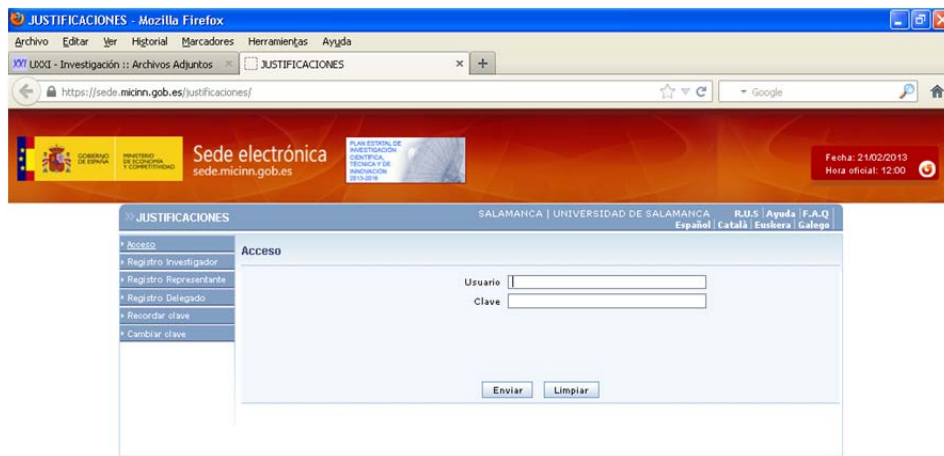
JUSTIFICACIONES - Mozilla Firefox

Archivo Editar Ver Historial Marcadores Herramientas Ayuda

UXXI - Investigación :: Archivos Adjuntos × JUSTIFICACIONES × +

https://sede.micinn.gob.es/justificaciones/

Google

GOBIERNO DE ESPAÑA MINISTERIO DE ECONOMÍA Y COMPETITIVIDAD

Sede electrónica
sede.micinn.gob.es

PLAN ESTATAL DE INVESTIGACIÓN CIENTÍFICA, TÉCNICA Y DE INNOVACIÓN 2013-2016

Fecha: 21/02/2013
Hora oficial: 12:00

» JUSTIFICACIONES

SALAMANCA | UNIVERSIDAD DE SALAMANCA R.U.S | Ayuda | F.A.Q
Español | Català | Euskera | Galego

Acceso
Registro Investigador
Registro Representante
Registro Delegado
Recordar clave
Cambiar clave

Acceso

Usuario
Clave

Enviar Limpiar